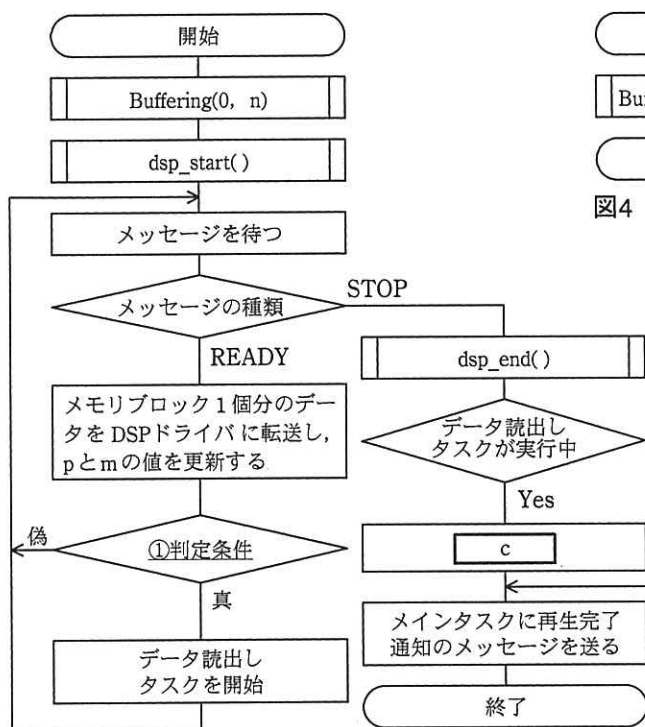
開始

Buffering(0, n)

dsp_start( )

メッセージを待つ

メッセージの種類

STOP

READY

dsp_end( )

メモリブロック１個分のデータを DSPドライバに転送し，pとmの値を更新する

データ読出しタスクが実行中

Yes

偽

①判定条件

c

真

データ読出しタスクを開始

メインタスクに再生完了通知のメッセージを送る

終了

Bu

図4